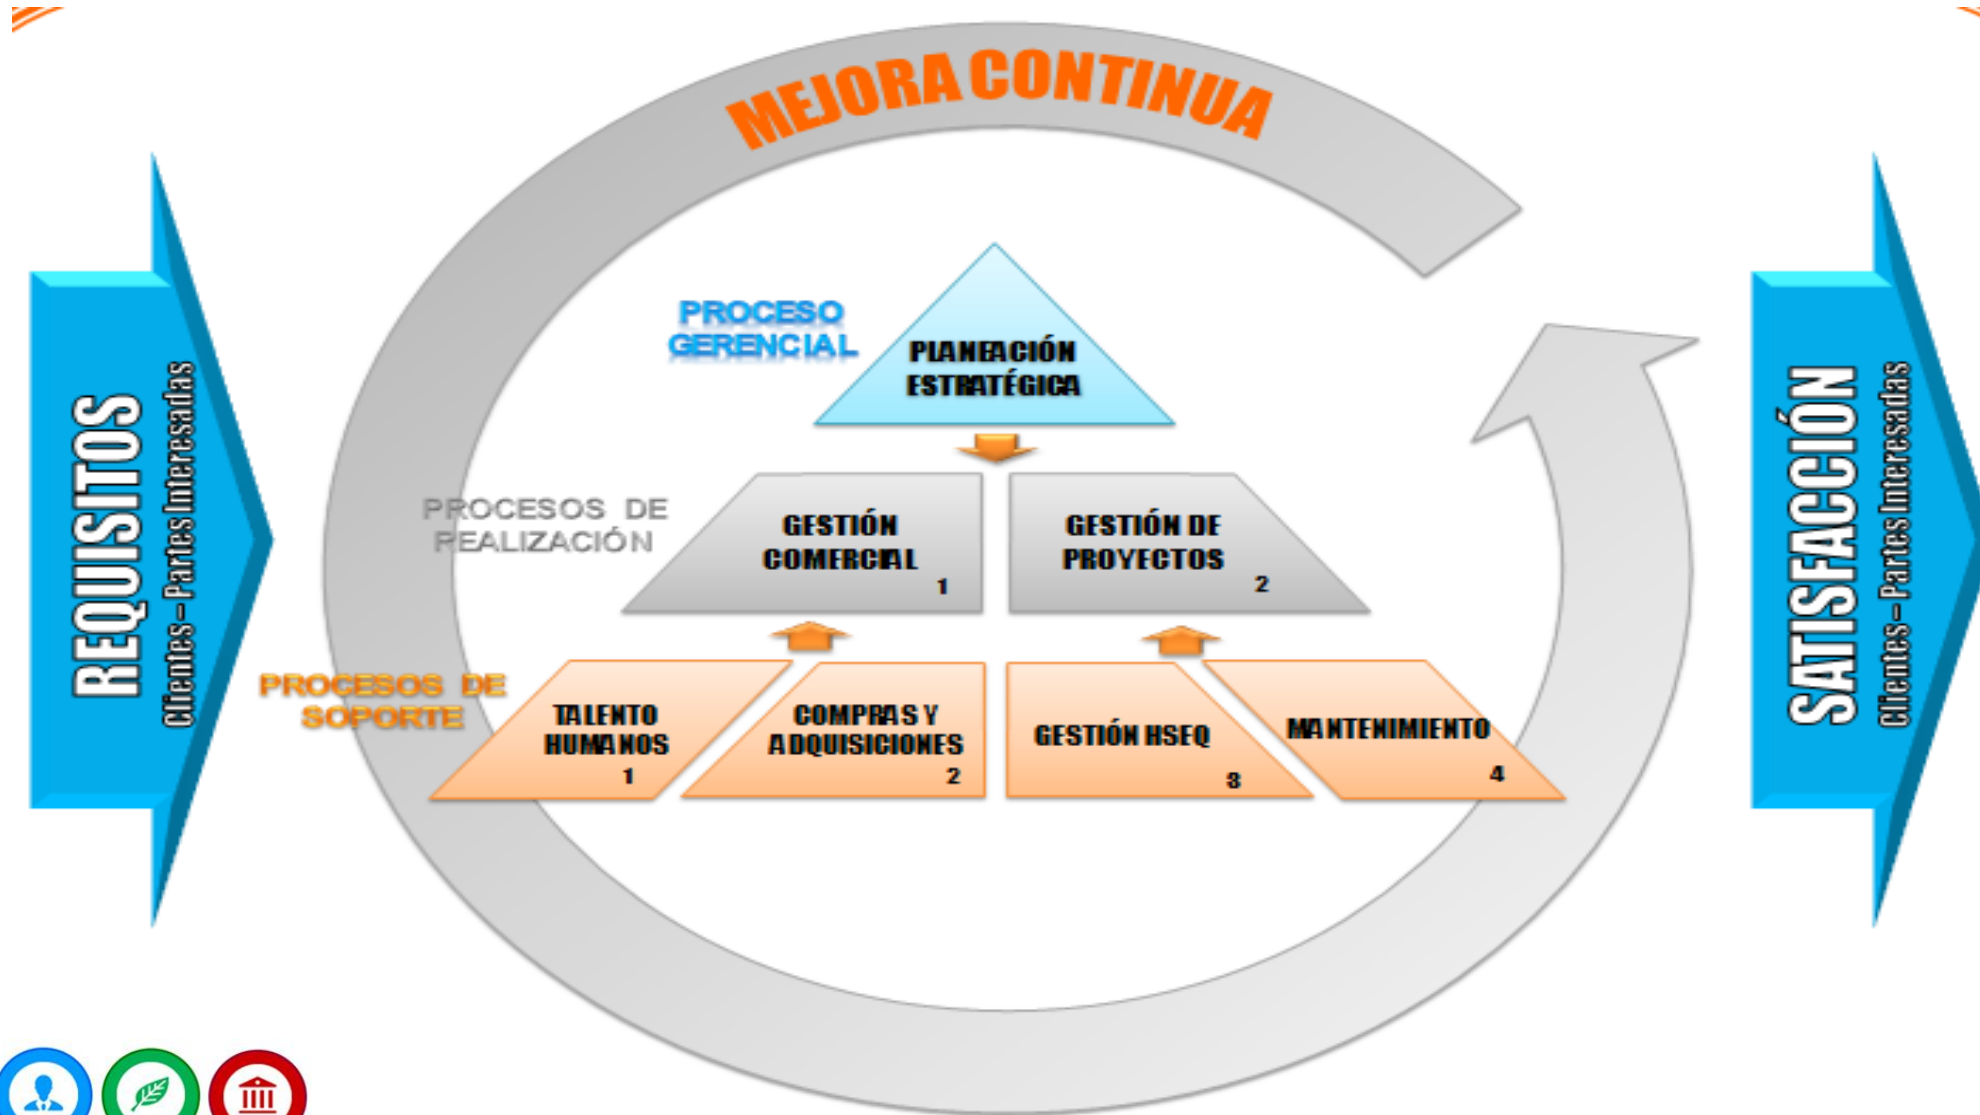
MEJORA CONTINUA

REQUISITOS
Clientes – Partes Interesadas

PROCESO GERENCIAL

PLANEACIÓN ESTRATÉGICA

PROCESOS DE REALIZACIÓN

GESTIÓN COMERCIAL 1

GESTIÓN DE PROYECTOS 2

PROCESOS DE SOPORTE

TALENTO HUMANOS 1

COMPRAS Y ADQUISICIONES 2

GESTIÓN HSEQ 3

MANTENIMIENTO 4

SATISFACCIÓN
Clientes – Partes Interesadas